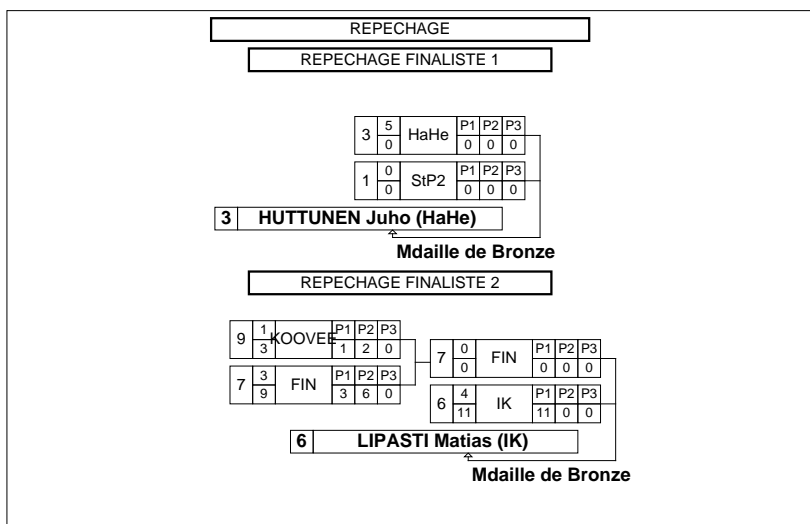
REPECHAGE

REPECHAGE FINALISTE 1

| 3 | 5 / 0 | HaHe | P1 / 0 | P2 / 0 | P3 / 0 |
|---|---|---|---|---|---|
| 1 | 0 / 0 | StP2 | P1 / 0 | P2 / 0 | P3 / 0 |

3 HUTTUNEN Juho (HaHe)

Mdaille de Bronze

REPECHAGE FINALISTE 2

| 9 | 1 / 3 | KOOVEE | P1 / 1 | P2 / 2 | P3 / 0 |
|---|---|---|---|---|---|
| 7 | 3 / 9 | FIN | P1 / 3 | P2 / 6 | P3 / 0 |

| 7 | 0 / 0 | FIN | P1 / 0 | P2 / 0 | P3 / 0 |
|---|---|---|---|---|---|
| 6 | 4 / 11 | IK | P1 / 11 | P2 / 0 | P3 / 0 |

6 LIPASTI Matias (IK)

Mdaille de Bronze